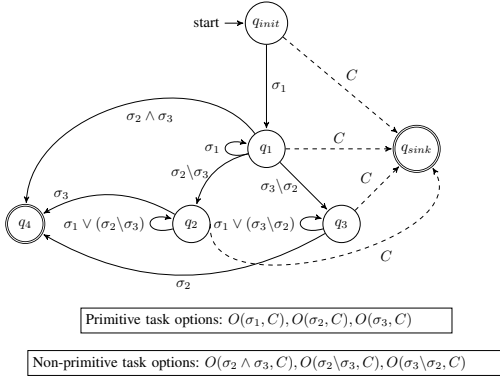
start $\rightarrow$ $q_{init}$

$C$

$\sigma_1$

$\sigma_2 \wedge \sigma_3$

$\sigma_1$

$q_1$

$C$

$q_{sink}$

$\sigma_2 \backslash \sigma_3$

$\sigma_3 \backslash \sigma_2$

$C$

$\sigma_3$

$q_4$

$\sigma_1 \vee (\sigma_2 \backslash \sigma_3)$

$q_2$

$\sigma_1 \vee (\sigma_3 \backslash \sigma_2)$

$q_3$

$C$

$\sigma_2$

Primitive task options: $O(\sigma_1, C), O(\sigma_2, C), O(\sigma_3, C)$

Non-primitive task options: $O(\sigma_2 \wedge \sigma_3, C), O(\sigma_2 \backslash \sigma_3, C), O(\sigma_3 \backslash \sigma_2, C)$